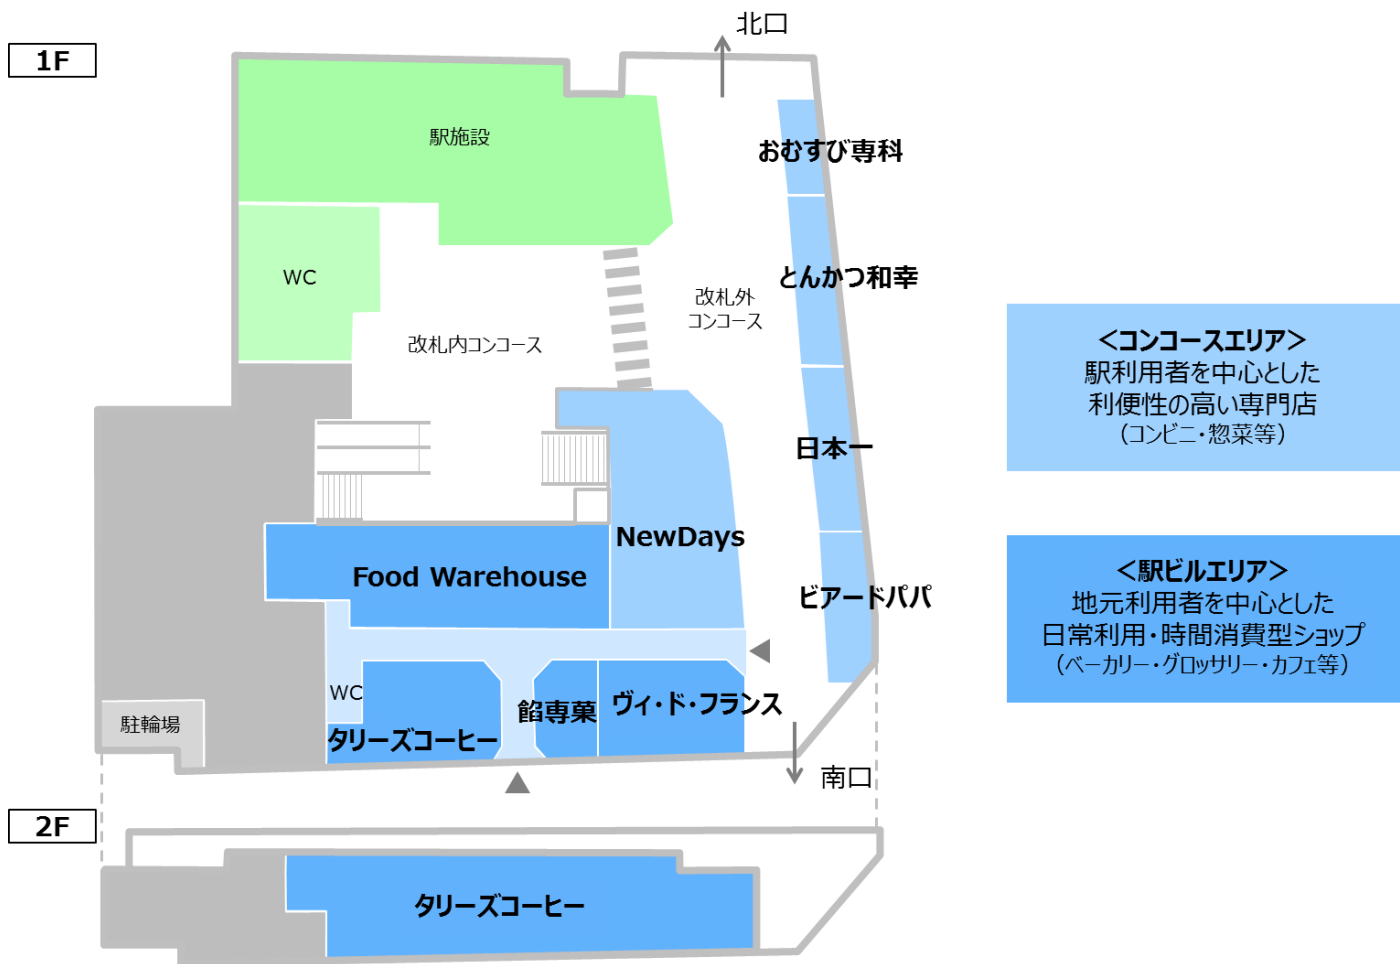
1F

北口

駅施設

おむすび専科

WC

とんかつ和幸

改札外
コンコース

改札内コンコース

<コンコースエリア>
駅利用者を中心とした
利便性の高い専門店
(コンビニ・惣菜等)

日本一

NewDays

Food Warehouse

ビアードパパ

<駅ビルエリア>
地元利用者を中心とした
日常利用・時間消費型ショップ
(ベーカリー・グロッサリー・カフェ等)

WC

餡専菓

ヴィ・ド・フランス

駐輪場

タリーズコーヒー

南口

2F

タリーズコーヒー